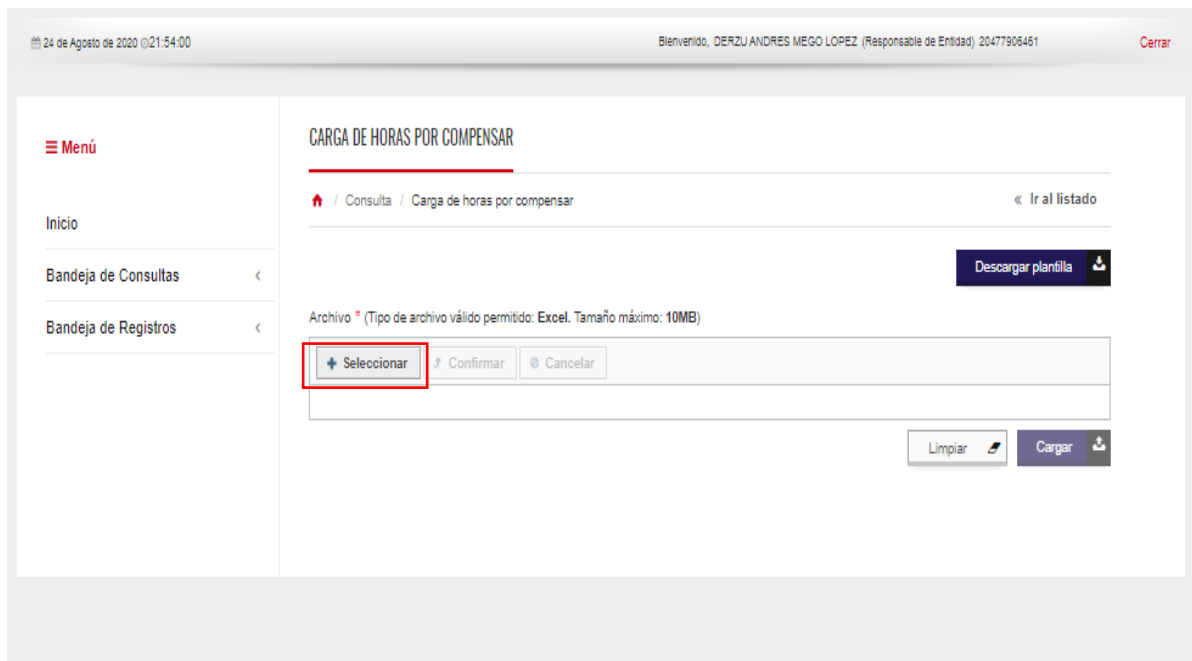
24 de Agosto de 2020 21:54:00

Bienvenido, DERZU ANDRES MEGO LOPEZ (Responsable de Entidad) 20477906461

Cerrar

≡ Menú

Inicio

Bandeja de Consultas ‹

Bandeja de Registros ‹

CARGA DE HORAS POR COMPENSAR

/ Consulta / Carga de horas por compensar

« Ir al listado

Descargar plantilla

Archivo * (Tipo de archivo válido permitido: Excel. Tamaño máximo: 10MB)

+ Seleccionar

Confirmar

Cancelar

Limpiar

Cargar